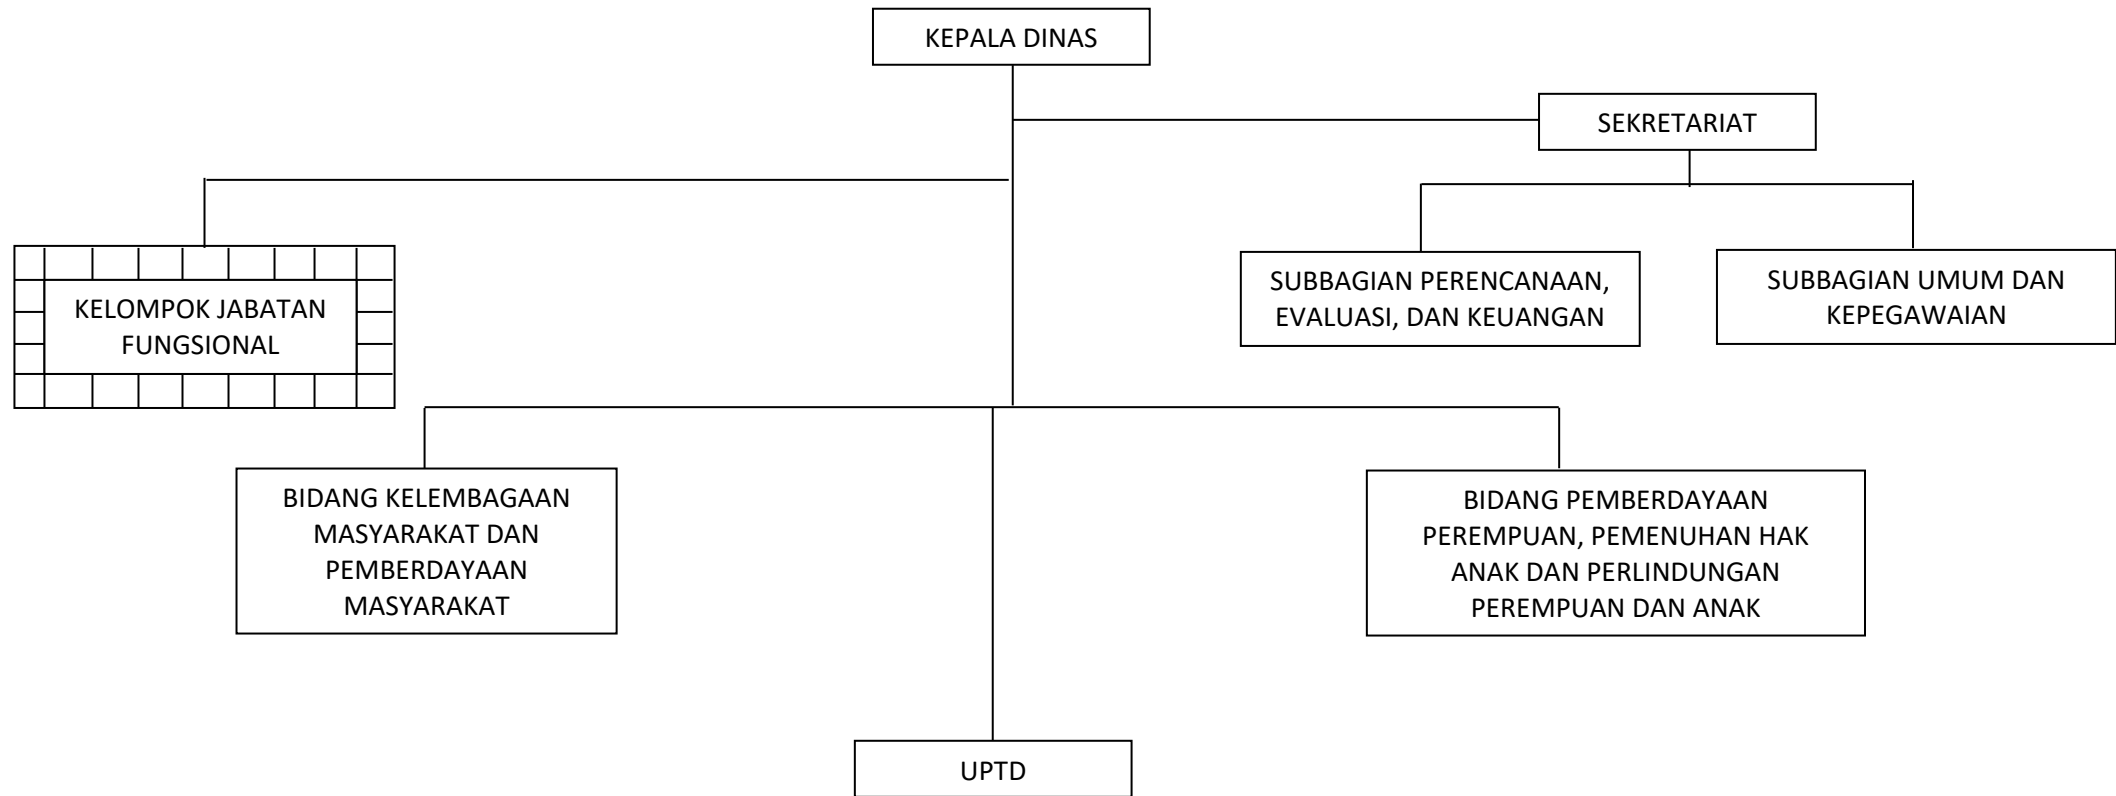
KEPALA DINAS

SEKRETARIAT

KELOMPOK JABATAN FUNGSIONAL

SUBBAGIAN PERENCANAAN, EVALUASI, DAN KEUANGAN

SUBBAGIAN UMUM DAN KEPEGAWAIAN

BIDANG KELEMBAGAAN MASYARAKAT DAN PEMBERDAYAAN MASYARAKAT

BIDANG PEMBERDAYAAN PEREMPUAN, PEMENUHAN HAK ANAK DAN PERLINDUNGAN PEREMPUAN DAN ANAK

UPTD